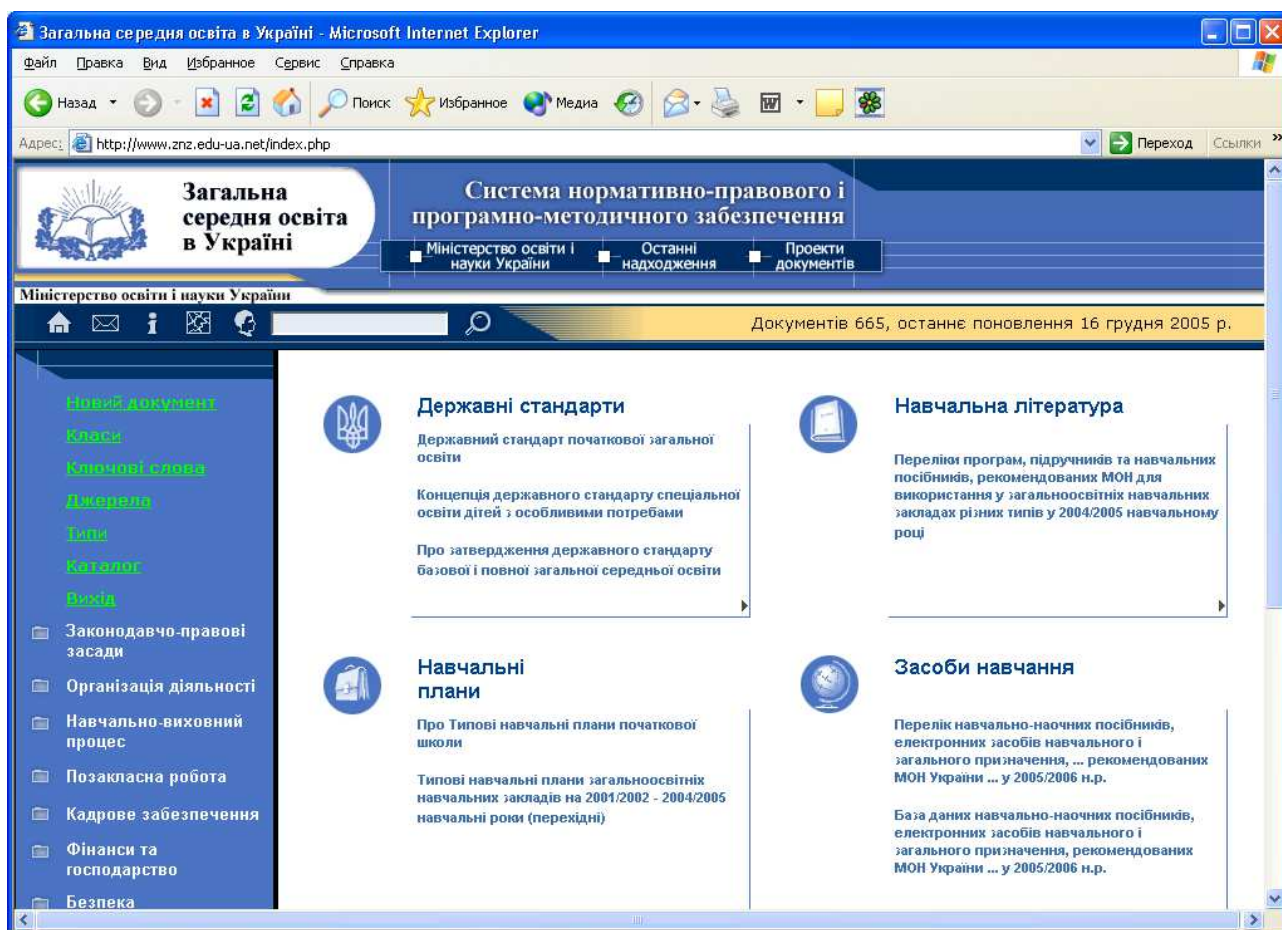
Загальна середня освіта в Україні - Microsoft Internet Explorer

Файл Правка Вид Избранное Сервис Справка

Назад Поиск Избранное Медиа

Адрес: http://www.znz.edu-ua.net/index.php Переход Ссылки

Загальна середня освіта в Україні

Система нормативно-правового і програмно-методичного забезпечення

Міністерство освіти і науки України

Останні надходження

Проекти документів

Міністерство освіти і науки України

Документів 665, останнє поновлення 16 грудня 2005 р.

Новий документ
Класи
Ключові слова
Джерела
Типи
Каталог
Вихід
Законодавчо-правові засади
Організація діяльності
Навчально-виховний процес
Позакласна робота
Кадрове забезпечення
Фінанси та господарство
Безпека

Державні стандарти

Державний стандарт початкової загальної освіти

Концепція державного стандарту спеціальної освіти дітей з особливими потребами

Про затвердження державного стандарту базової і повної загальної середньої освіти

Навчальна література

Переліки програм, підручників та навчальних посібників, рекомендованих МОН для використання у загальноосвітніх навчальних закладах різних типів у 2004/2005 навчальному році

Навчальні плани

Про Типові навчальні плани початкової школи

Типові навчальні плани загальноосвітніх навчальних закладів на 2001/2002 - 2004/2005 навчальні роки (перехідні)

Засоби навчання

Перелік навчально-наочних посібників, електронних засобів навчального і загального призначення, ... рекомендованих МОН України ... у 2005/2006 н.р.

База даних навчально-наочних посібників, електронних засобів навчального і загального призначення, рекомендованих МОН України ... у 2005/2006 н.р.